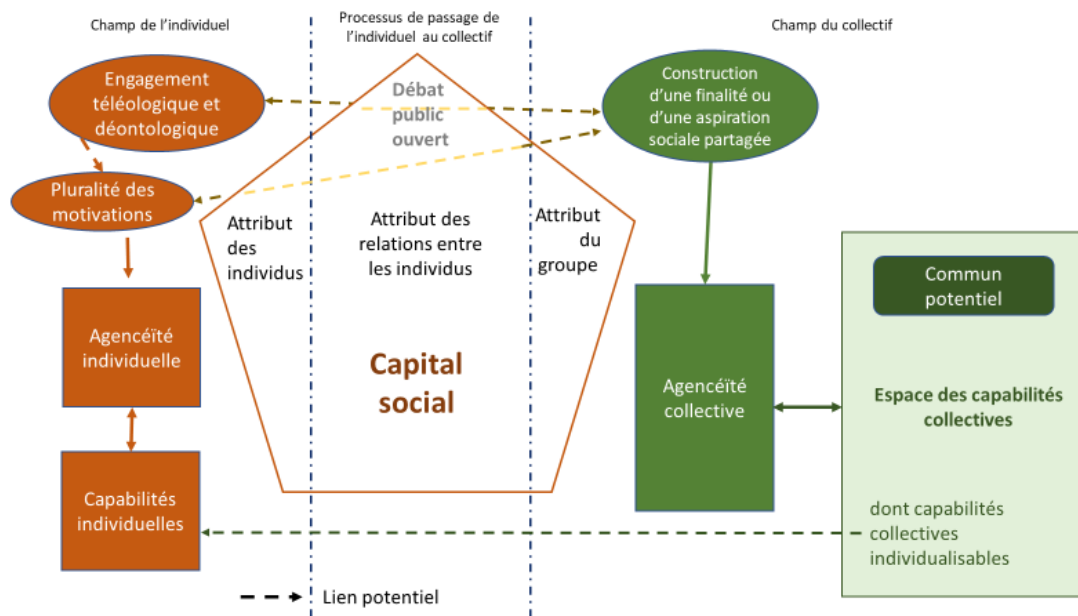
Champ de l'individuel

Processus de passage de l'individuel au collectif

Champ du collectif

Engagement téléologique et déontologique

Débat public ouvert

Construction d'une finalité ou d'une aspiration sociale partagée

Pluralité des motivations

Attribut des individus

Attribut des relations entre les individus

Attribut du groupe

Commun potentiel

Agencéïté individuelle

Capital social

Agencéïté collective

Espace des capabilités collectives

Capabilités individuelles

dont capabilités collectives individualisables

Lien potentiel